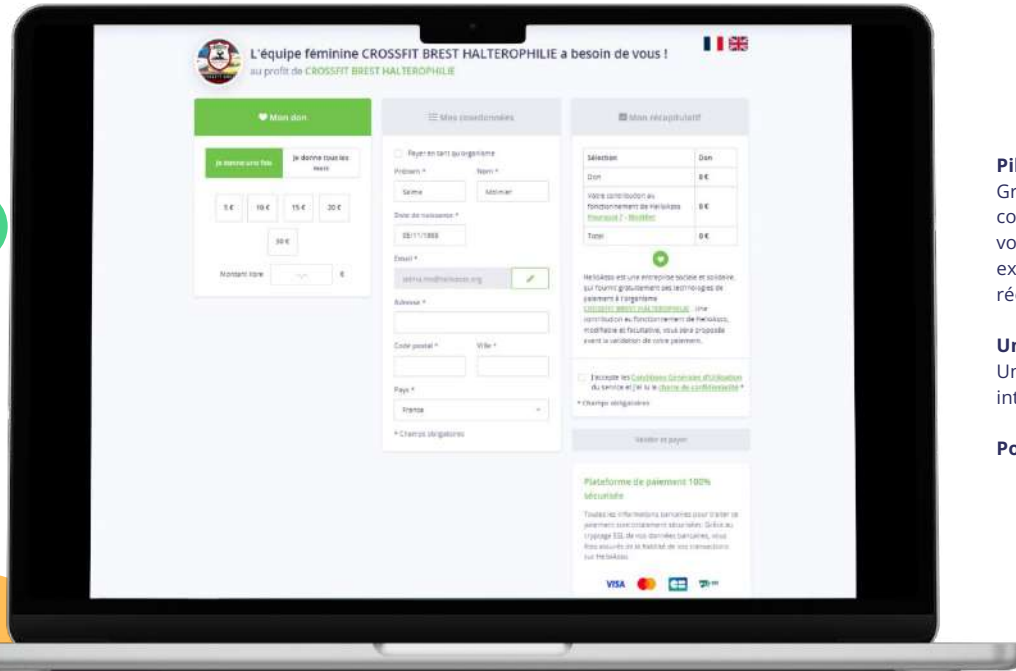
L'équipe féminine CROSSFIT BREST HALTEROPHILIE a besoin de vous !
au profit de CROSSFIT BREST HALTEROPHILIE

Mon don

Je donne une fois | Je donne tous les mois

5 € | 10 € | 15 € | 20 €
30 €

Montant libre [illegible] €

Mes coordonnées

Payer en tant qu'organisme

Prénom * | Nom *
Salma | Mollinier

Date de naissance *
05/11/1988

Email *
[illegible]@helloasso.org

Adresse *

Code postal * | Ville *

Pays *
France

* Champs obligatoires

Mon récapitulatif

| Sélection | Don |
|---|---|
| Don | 0 € |
| Votre contribution au fonctionnement de HelloAsso Pourquoi ? - Modifier | 0 € |
| Total | 0 € |

HelloAsso est une entreprise sociale et solidaire, qui fournit gratuitement ses technologies de paiement à l'organisme CROSSFIT BREST HALTEROPHILIE. Une contribution au fonctionnement de HelloAsso, modifiable et facultative, vous sera proposée avant la validation de votre paiement.

J'accepte les Conditions Générales d'Utilisation du service et j'ai lu la charte de confidentialité *

* Champs obligatoires

Valider et payer

Plateforme de paiement 100% sécurisée

Toutes les informations bancaires pour traiter ce paiement sont totalement sécurisées. Grâce au cryptage SSL de vos données bancaires, vous êtes assurés de la fiabilité de vos transactions sur HelloAsso.

VISA

Pi
Gr
co
vo
ex
ré

Ur
Ur
int

Po